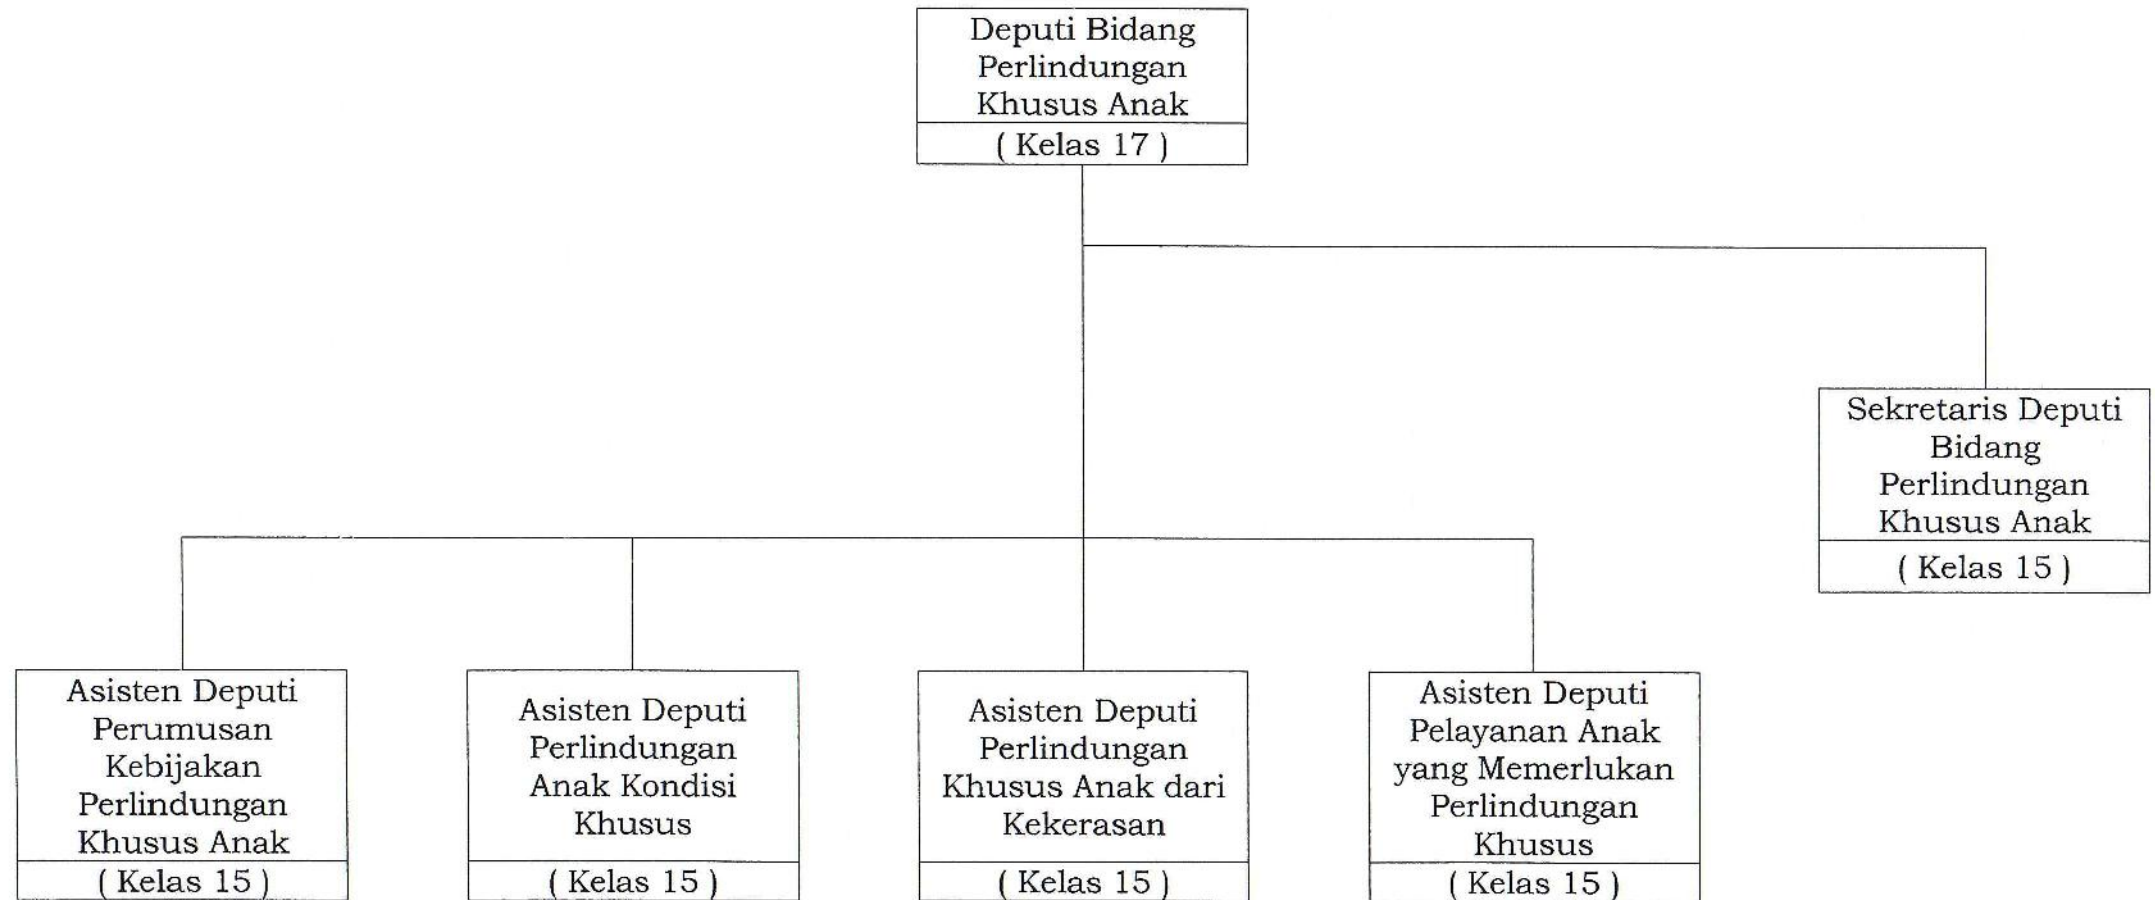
Deputi Bidang Perlindungan Khusus Anak
( Kelas 17 )

Sekretaris Deputi Bidang Perlindungan Khusus Anak
( Kelas 15 )

Asisten Deputi Perumusan Kebijakan Perlindungan Khusus Anak
( Kelas 15 )

Asisten Deputi Perlindungan Anak Kondisi Khusus
( Kelas 15 )

Asisten Deputi Perlindungan Khusus Anak dari Kekerasan
( Kelas 15 )

Asisten Deputi Pelayanan Anak yang Memerlukan Perlindungan Khusus
( Kelas 15 )